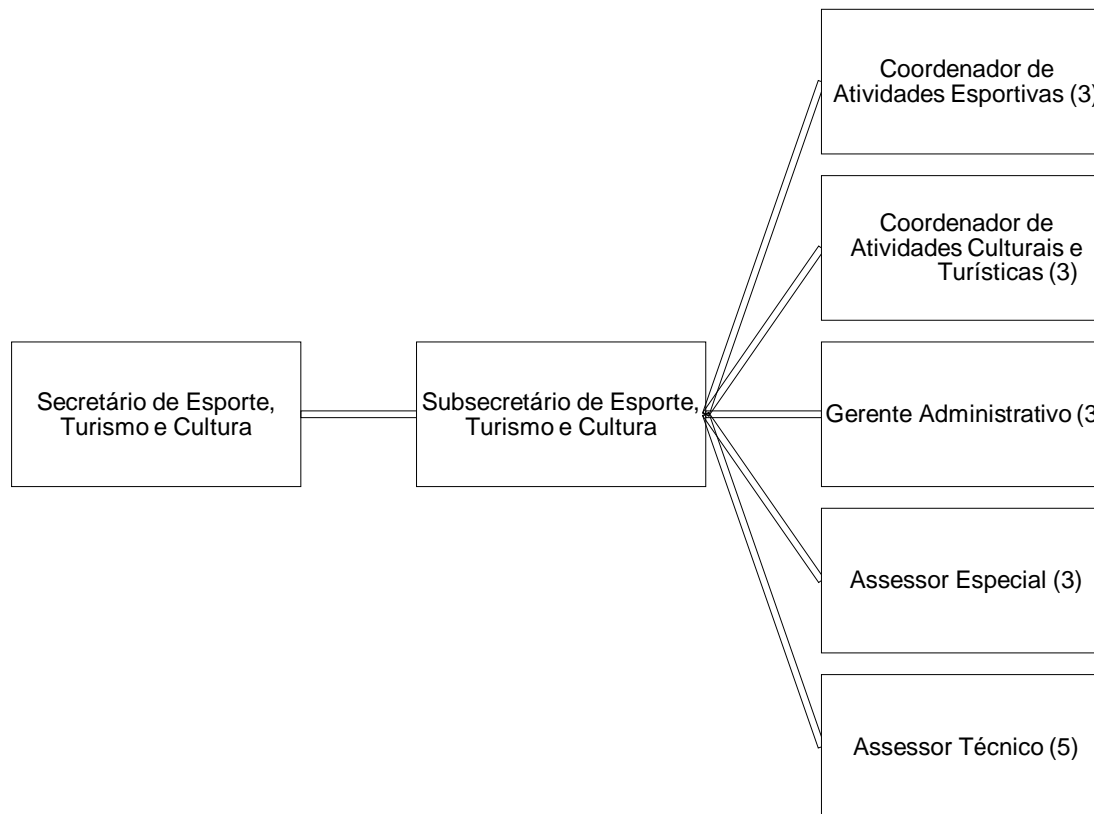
Secretário de Esporte, Turismo e Cultura

Subsecretário de Esporte, Turismo e Cultura

Coordenador de Atividades Esportivas (3)

Coordenador de Atividades Culturais e Turísticas (3)

Gerente Administrativo (3

Assessor Especial (3)

Assessor Técnico (5)